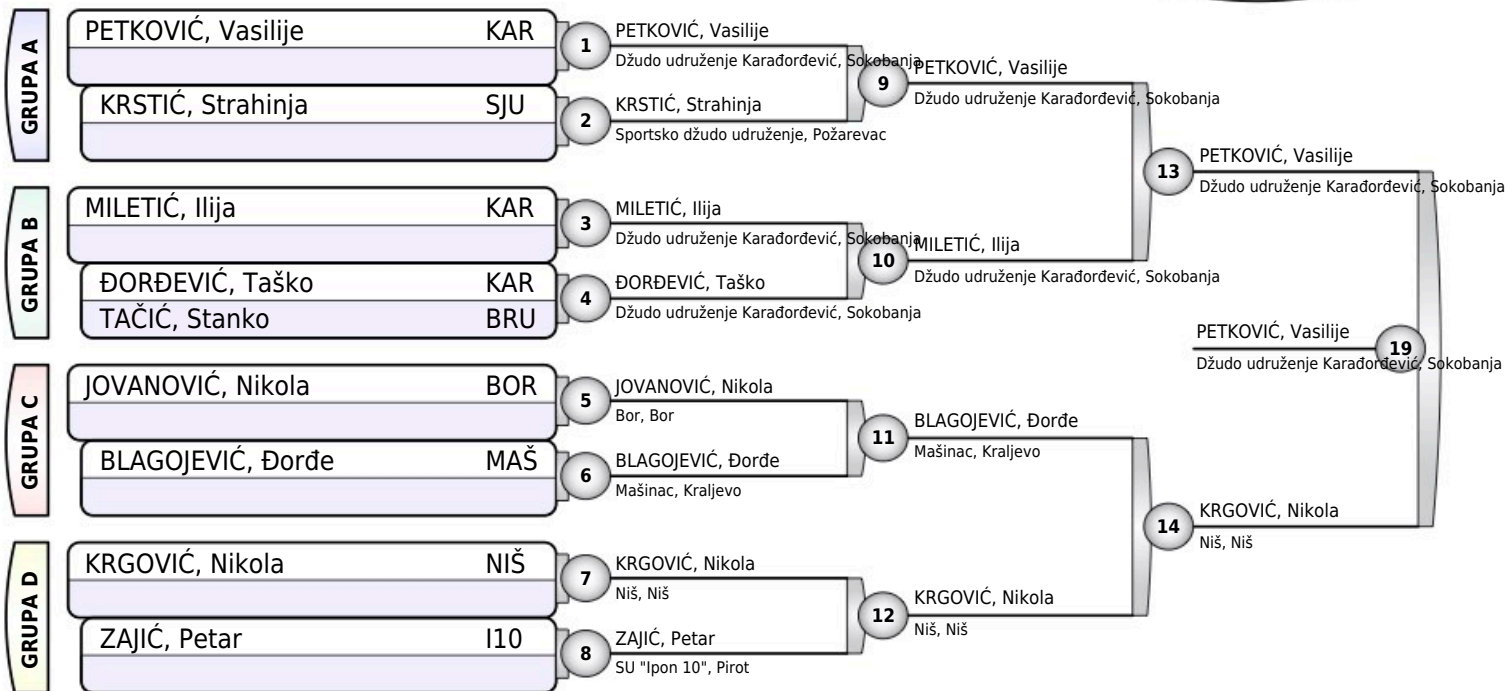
GRUPA A

PETKOVIĆ, Vasilije KAR

KRSTIĆ, Strahinja SJU

GRUPA B

MILETIĆ, Ilija KAR

ĐORĐEVIĆ, Taško KAR

TAČIĆ, Stanko BRU

GRUPA C

JOVANOVIĆ, Nikola BOR

BLAGOJEVIĆ, Đorđe MAŠ

GRUPA D

KRGOVIĆ, Nikola NIŠ

ZAJIĆ, Petar I10

1 PETKOVIĆ, Vasilije
Džudo udruženje Karađorđević, Sokobanja

2 KRSTIĆ, Strahinja
Sportsko džudo udruženje, Požarevac

3 MILETIĆ, Ilija
Džudo udruženje Karađorđević, Sokobanja

4 ĐORĐEVIĆ, Taško
Džudo udruženje Karađorđević, Sokobanja

5 JOVANOVIĆ, Nikola
Bor, Bor

6 BLAGOJEVIĆ, Đorđe
Mašinac, Kraljevo

7 KRGOVIĆ, Nikola
Niš, Niš

8 ZAJIĆ, Petar
SU "Ipon 10", Pirot

9 PETKOVIĆ, Vasilije
Džudo udruženje Karađorđević, Sokobanja

10 MILETIĆ, Ilija
Džudo udruženje Karađorđević, Sokobanja

11 BLAGOJEVIĆ, Đorđe
Mašinac, Kraljevo

12 KRGOVIĆ, Nikola
Niš, Niš

13 PETKOVIĆ, Vasilije
Džudo udruženje Karađorđević, Sokobanja

14 KRGOVIĆ, Nikola
Niš, Niš

19 PETKOVIĆ, Vasilije
Džudo udruženje Karađorđević, Sokobanja